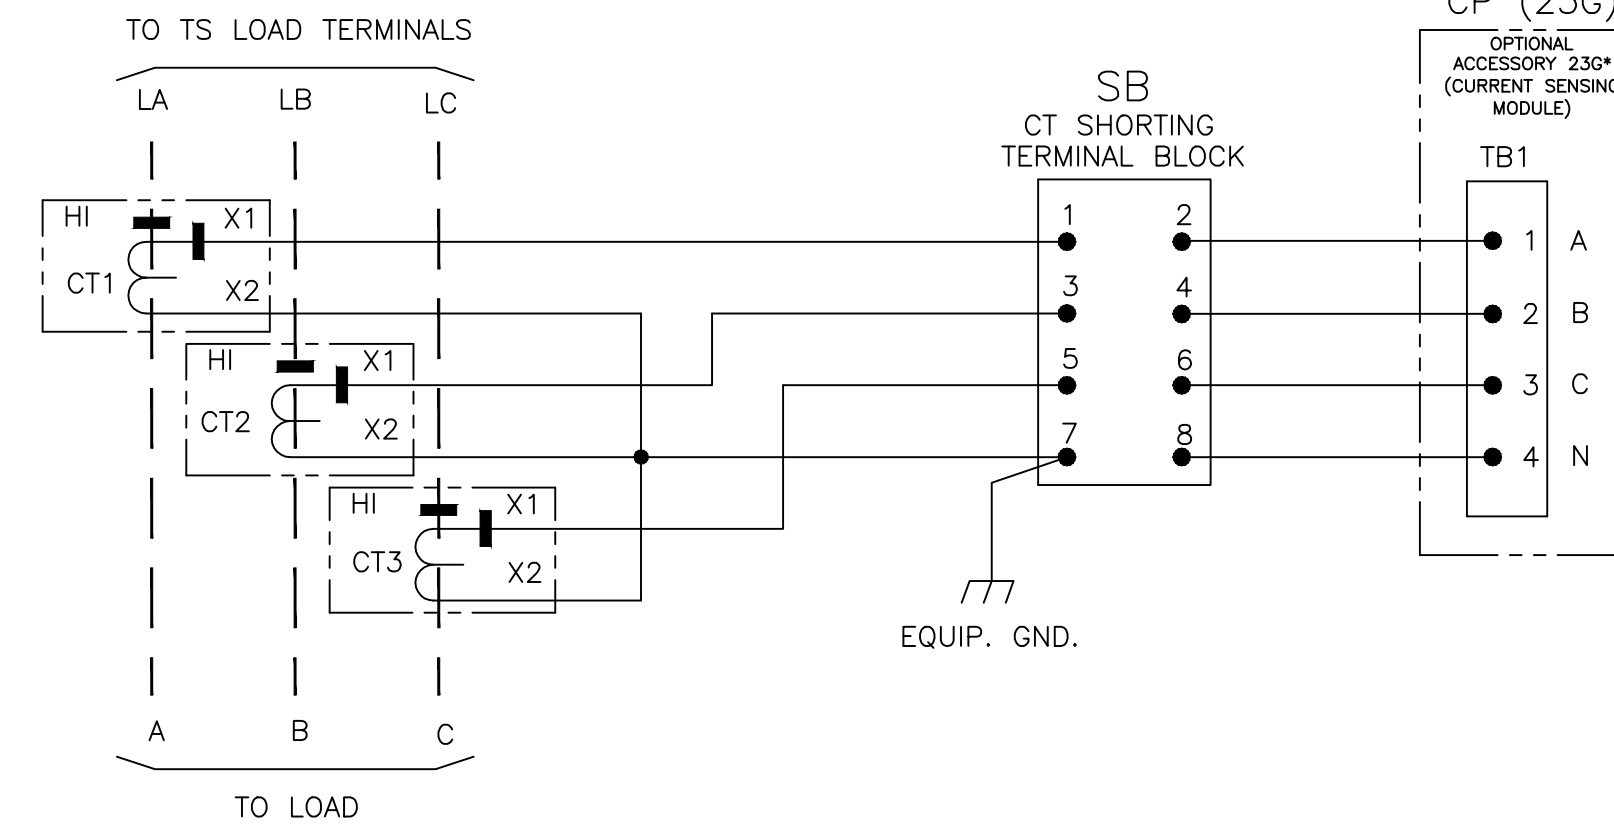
TO TS LOAD TERMINALS

LA LB LC

HI X1
CT1
X2

HI X1
CT2
X2

HI X1
CT3
X2

A B C

TO LOAD

SB
CT SHORTING
TERMINAL BLOCK

1 2
3 4
5 6
7 8

EQUIP. GND.

CP (23G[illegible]

OPTIONAL
ACCESSORY 23G*
(CURRENT SENSIN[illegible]
MODULE)

TB1

1 A
2 B
3 C
4 N